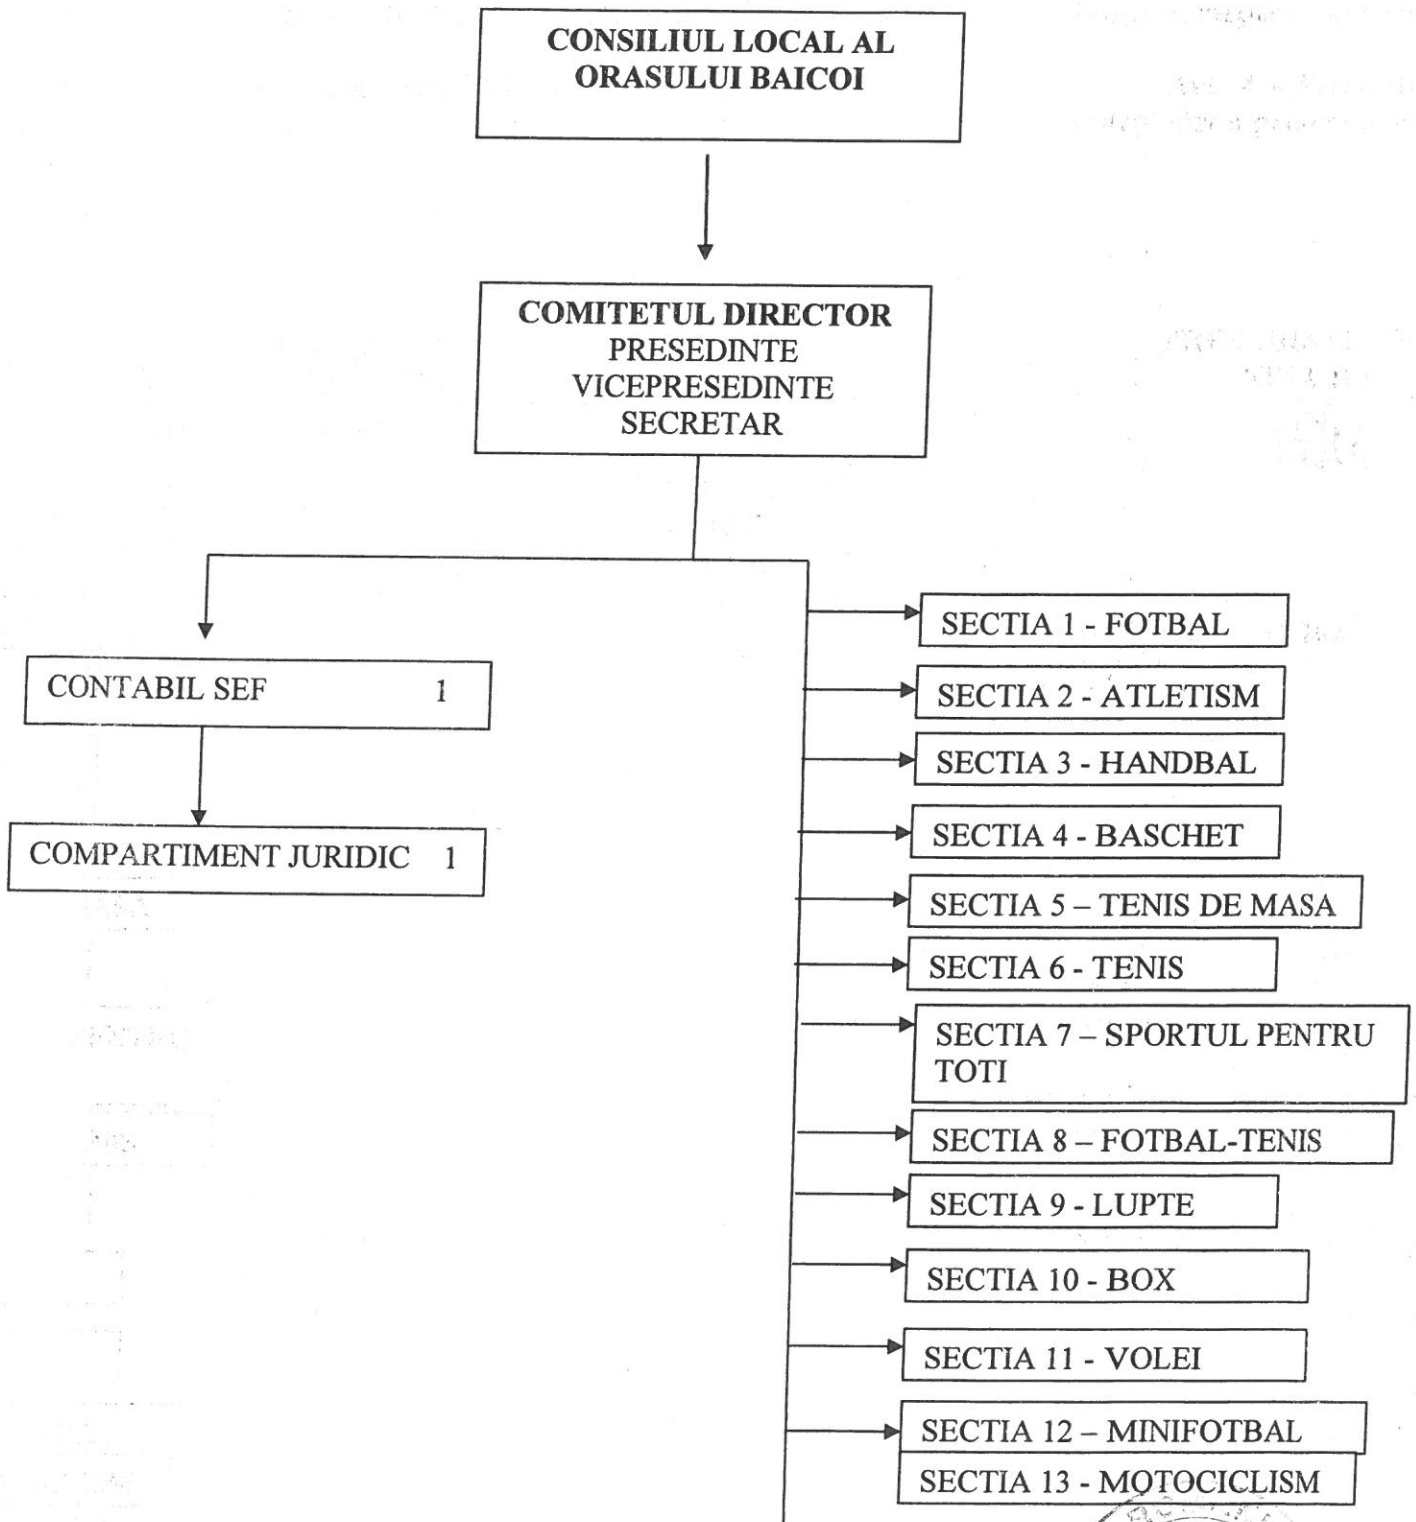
CONSILIUL LOCAL AL ORASULUI BAICOI

COMITETUL DIRECTOR
PRESEDINTE
VICEPRESEDINTE
SECRETAR

CONTABIL SEF 1

COMPARTIMENT JURIDIC 1

SECTIA 1 - FOTBAL

SECTIA 2 - ATLETISM

SECTIA 3 - HANDBAL

SECTIA 4 - BASCHET

SECTIA 5 – TENIS DE MASA

SECTIA 6 - TENIS

SECTIA 7 – SPORTUL PENTRU TOTI

SECTIA 8 – FOTBAL-TENIS

SECTIA 9 - LUPTE

SECTIA 10 - BOX

SECTIA 11 - VOLEI

SECTIA 12 – MINIFOTBAL

SECTIA 13 - MOTOCICLISM